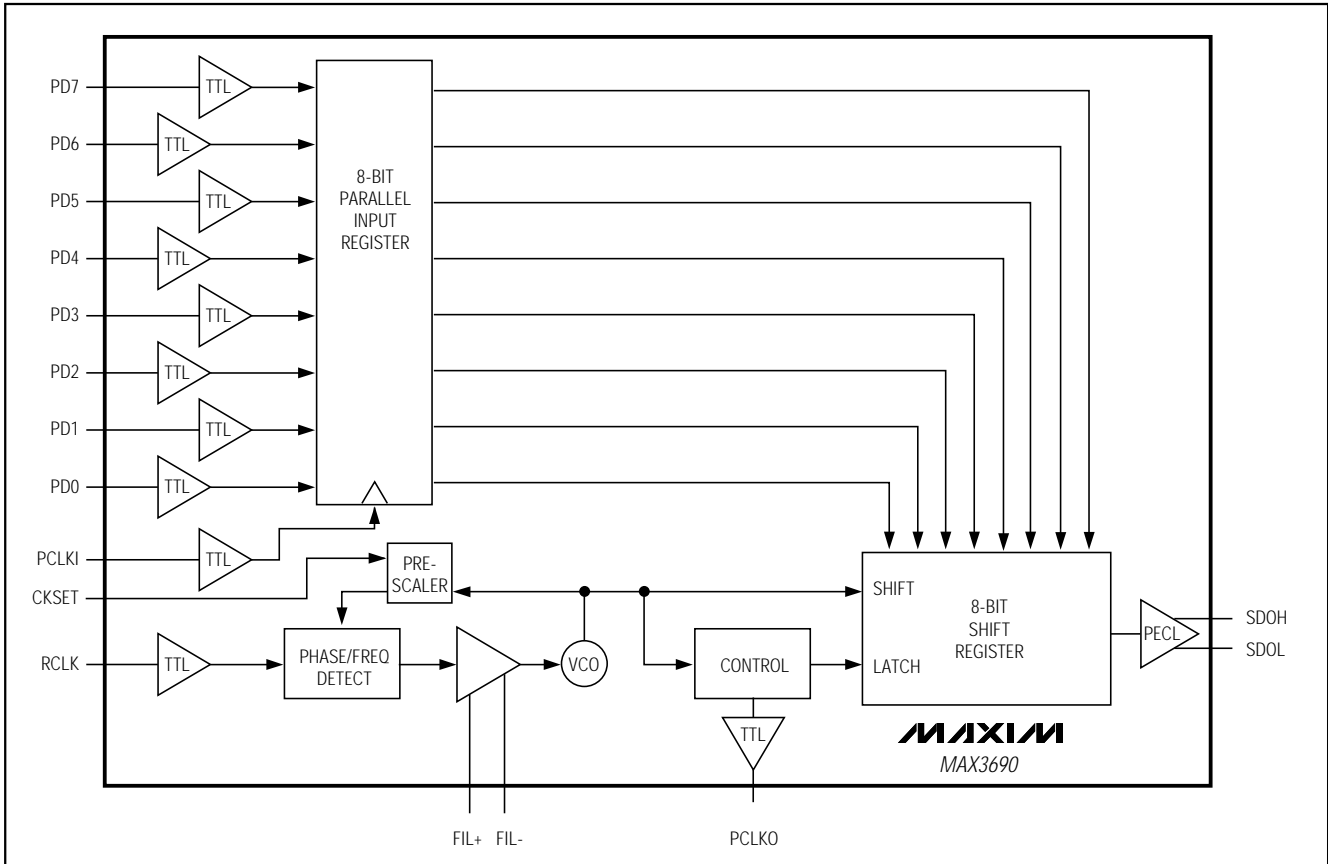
PD7
TTL
PD6
TTL
PD5
TTL
PD4
TTL
PD3
TTL
PD2
TTL
PD1
TTL
PD0
TTL

8-BIT PARALLEL INPUT REGISTER

PCLKI
TTL
CKSET
PRE-SCALER
RCLK
TTL
PHASE/FREQ DETECT
VCO
CONTROL
TTL

SHIFT
LATCH
8-BIT SHIFT REGISTER
PECL
SDOH
SDOL

MAXIM
MAX3690

FIL+ FIL-
PCLKO